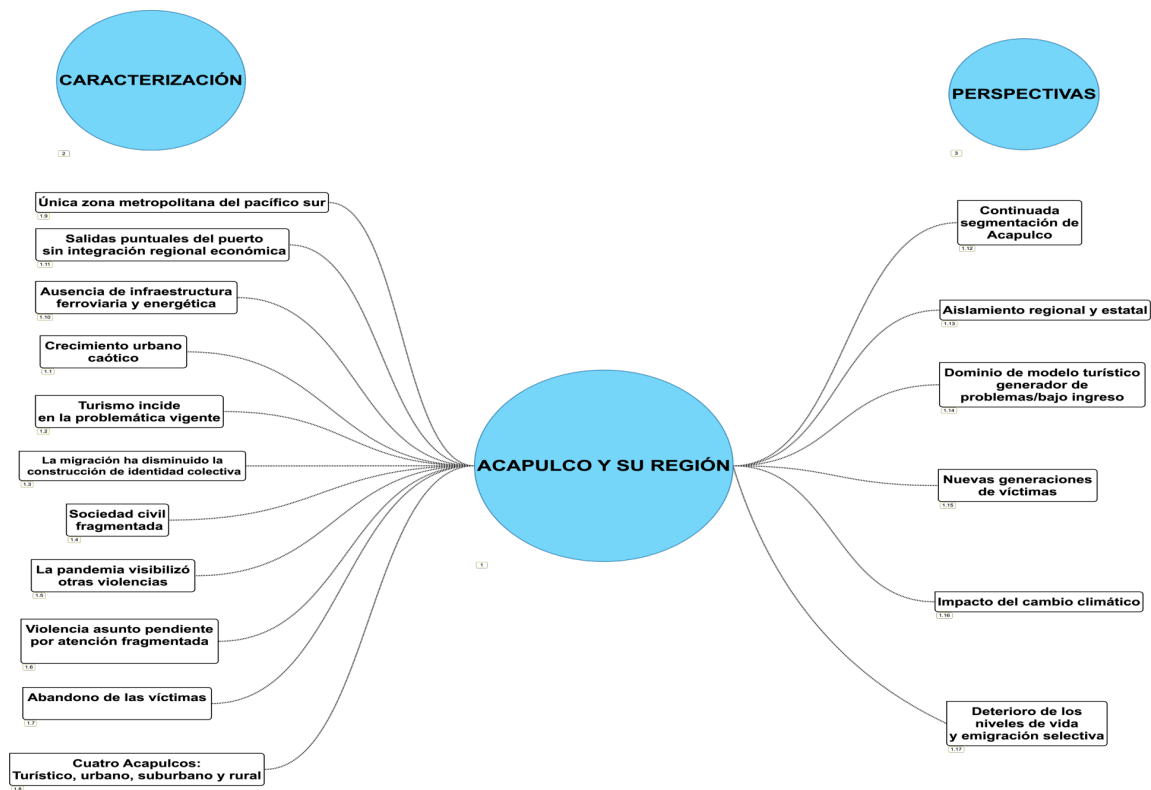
CARACTERIZACIÓN

2

PERSPECTIVAS

3

Única zona metropolitana del pacífico sur
1.9

Salidas puntuales del puerto sin integración regional económica
1.11

Ausencia de infraestructura ferroviaria y energética
1.10

Crecimiento urbano caótico
1.1

Turismo incide en la problemática vigente
1.2

La migración ha disminuido la construcción de identidad colectiva
1.3

Sociedad civil fragmentada
1.4

La pandemia visibilizó otras violencias
1.5

Violencia asunto pendiente por atención fragmentada
1.6

Abandono de las víctimas
1.7

Cuatro Acapulcos: Turístico, urbano, suburbano y rural
1.8

ACAPULCO Y SU REGIÓN

1

Continuada segmentación de Acapulco
1.12

Aislamiento regional y estatal
1.13

Dominio de modelo turístico generador de problemas/bajo ingreso
1.14

Nuevas generaciones de víctimas
1.15

Impacto del cambio climático
1.16

Deterioro de los niveles de vida y emigración selectiva
1.17